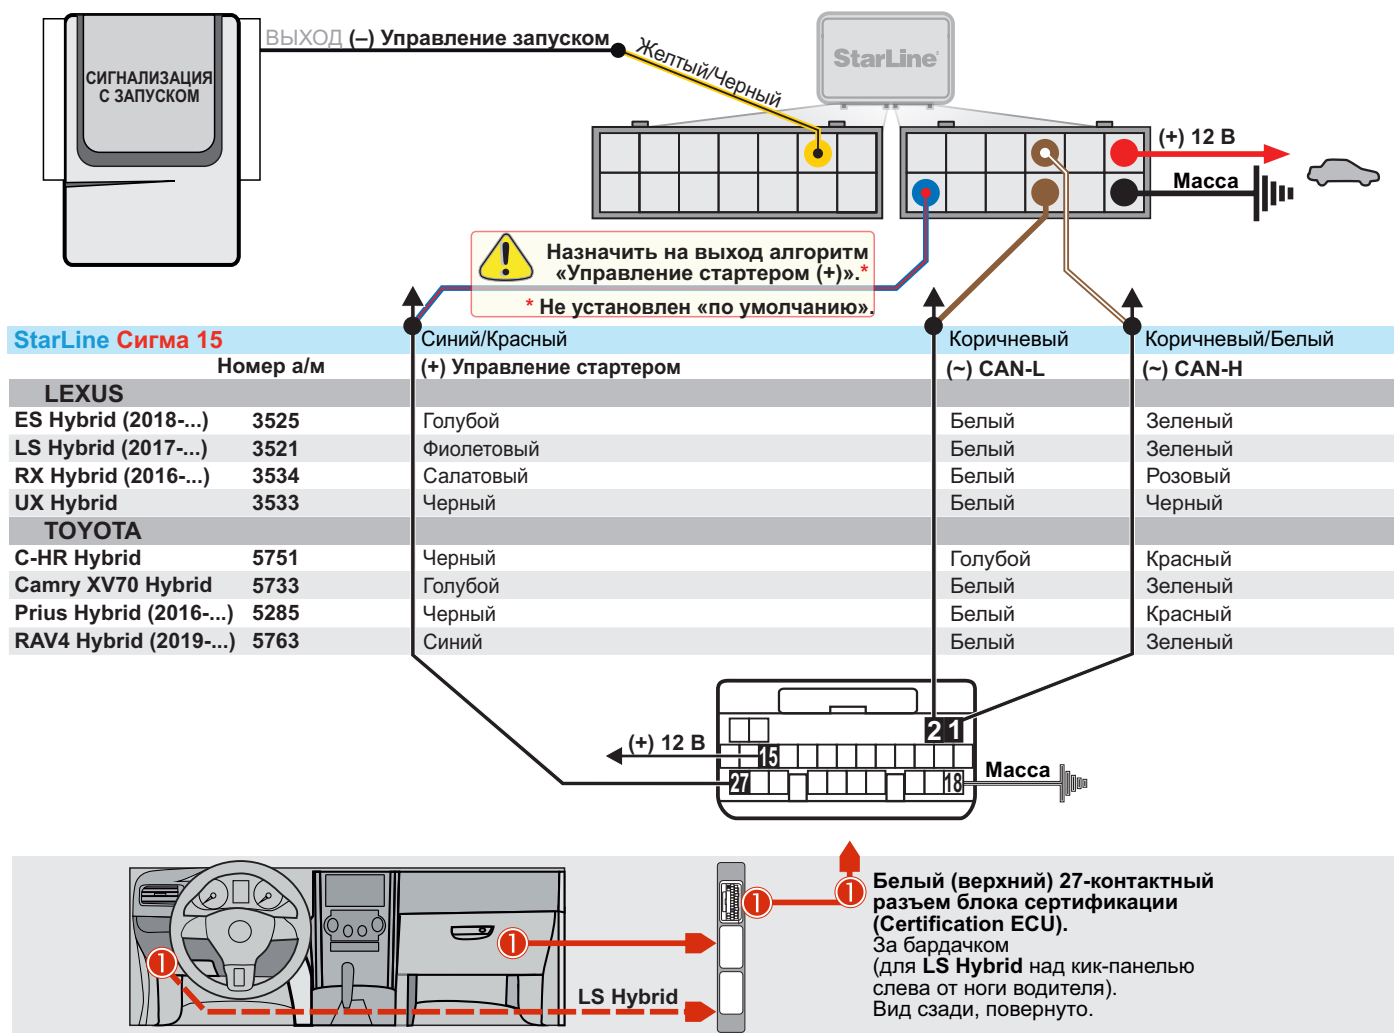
СИГНАЛИЗАЦИЯ С ЗАПУСКОМ

ВЫХОД (–) Управление запуском

Желтый/Черный

StarLine

(+) 12 В

Масса

Назначить на выход алгоритм «Управление стартером (+)».*

* Не установлен «по умолчанию».

| StarLine Сигма 15 | | Синий/Красный | Коричневый | Коричневый/Белый |
|---|---|---|---|---|
| | Номер а/м | (+) Управление стартером | (~) CAN-L | (~) CAN-H |
| LEXUS | | | | |
| ES Hybrid (2018-...) | 3525 | Голубой | Белый | Зеленый |
| LS Hybrid (2017-...) | 3521 | Фиолетовый | Белый | Зеленый |
| RX Hybrid (2016-...) | 3534 | Салатовый | Белый | Розовый |
| UX Hybrid | 3533 | Черный | Белый | Черный |
| TOYOTA | | | | |
| C-HR Hybrid | 5751 | Черный | Голубой | Красный |
| Camry XV70 Hybrid | 5733 | Голубой | Белый | Зеленый |
| Prius Hybrid (2016-...) | 5285 | Черный | Белый | Красный |
| RAV4 Hybrid (2019-...) | 5763 | Синий | Белый | Зеленый |

2 1

(+) 12 В

15

27

18

Масса

LS Hybrid

Белый (верхний) 27-контактный разъем блока сертификации (Certification ECU).
За бардачком
(для LS Hybrid над кик-панелью слева от ноги водителя).
Вид сзади, повернуто.